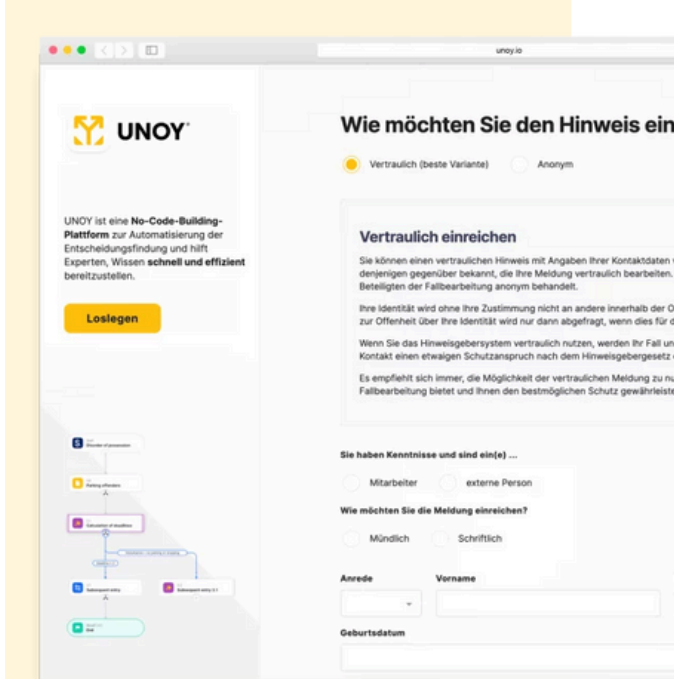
unoy.io

UNOY

UNOY ist eine **No-Code-Building-Plattform** zur Automatisierung der Entscheidungsfindung und hilft Experten, Wissen **schnell und effizient** bereitzustellen.

Loslegen

Disorder of possession

Getting offenders

Calculation of deadlines

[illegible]

Subsequent entry

Subsequent entry 2.1

End

Wie möchten Sie den Hinweis ein

Vertraulich (beste Variante)

Anonym

Vertraulich einreichen

Sie können einen vertraulichen Hinweis mit Angaben Ihrer Kontaktdaten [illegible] denjenigen gegenüber bekannt, die Ihre Meldung vertraulich bearbeiten. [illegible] Beteiligten der Fallbearbeitung anonym behandelt.

Ihre Identität wird ohne Ihre Zustimmung nicht an andere innerhalb der O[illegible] zur Offenheit über Ihre Identität wird nur dann abgefragt, wenn dies für d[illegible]

Wenn Sie das Hinweisgebersystem vertraulich nutzen, werden Ihr Fall un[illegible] Kontakt einen etwaigen Schutzanspruch nach dem Hinweisgebergesetz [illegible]

Es empfiehlt sich immer, die Möglichkeit der vertraulichen Meldung zu nu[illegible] Fallbearbeitung bietet und Ihnen den bestmöglichen Schutz gewährleiste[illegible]

Sie haben Kenntnisse und sind ein(e) ...

Mitarbeiter

externe Person

Wie möchten Sie die Meldung einreichen?

Mündlich

Schriftlich

Anrede

Vorname

Geburtsdatum